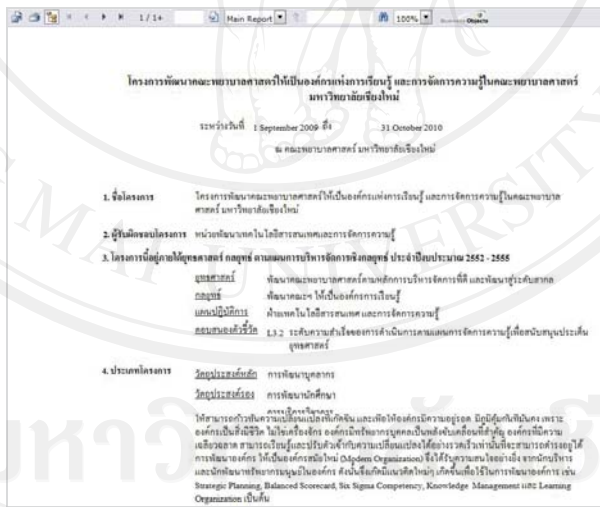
1/14 Main Report 100% BusinessObjects

โครงการพัฒนาคณะพยาบาลศาสตร์ให้เป็นองค์กรแห่งการเรียนรู้ และการจัดการความรู้ในคณะพยาบาลศาสตร์ มหาวิทยาลัยเชียงใหม่

ระหว่างวันที่ 1 September 2009 ถึง 31 October 2010

ณ คณะพยาบาลศาสตร์ มหาวิทยาลัยเชียงใหม่

1. ชื่อโครงการ โครงการพัฒนาคณะพยาบาลศาสตร์ให้เป็นองค์กรแห่งการเรียนรู้ และการจัดการความรู้ในคณะพยาบาลศาสตร์ มหาวิทยาลัยเชียงใหม่

2. ผู้รับผิดชอบโครงการ หน่วยพัฒนาเทคโนโลยีสารสนเทศและการจัดการความรู้

3. โครงการนี้อยู่ภายใต้ยุทธศาสตร์ กลยุทธ์ ตามแผนการบริหารจัดการเชิงกลยุทธ์ ประจำปีงบประมาณ 2552 - 2555

ยุทธศาสตร์ พัฒนาคณะพยาบาลศาสตร์ตามหลักการบริหารจัดการที่ดี และพัฒนาสู่ระดับสากล

กลยุทธ์ พัฒนาคณะฯ ให้เป็นองค์กรแห่งการเรียนรู้

แผนปฏิบัติการ ด้านเทคโนโลยีสารสนเทศและการจัดการความรู้

สอดคล้องตัวชี้วัด 1.3.2 ระดับความสำเร็จของการดำเนินการตามแผนการจัดการความรู้เพื่อสนับสนุนประเด็นยุทธศาสตร์

4. ประเภทโครงการ วัตถุประสงค์หลัก การพัฒนาบุคลากร

วัตถุประสงค์รอง การพัฒนานักศึกษา

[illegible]

ให้สามารถก้าวทันความเปลี่ยนแปลงที่เกิดขึ้น และเพื่อให้องค์กรมีความอยู่รอด มีภูมิคุ้มกันที่มั่นคง เพราะองค์กรเป็นสิ่งมีชีวิต ไม่ใช่เครื่องจักร องค์กรมีทรัพยากรบุคคลเป็นพลังขับเคลื่อนที่สำคัญ องค์กรที่มีความเฉลียวฉลาด สามารถเรียนรู้และปรับตัวเข้ากับความเปลี่ยนแปลงได้อย่างรวดเร็วเท่านั้นที่จะสามารถดำรงอยู่ได้ การพัฒนาองค์กร ให้เป็นองค์กรสมัยใหม่ (Modern Organization) จึงได้รับความสนใจอย่างยิ่ง จากนักบริหารและนักพัฒนาทรัพยากรมนุษย์ในองค์กร ดังนั้นจึงเกิดแนวคิดใหม่ๆ เกิดขึ้นเพื่อใช้ในการพัฒนาองค์กร เช่น Strategic Planning, Balanced Scorecard, Six Sigma Competency, Knowledge Management และ Learning Organization เป็นต้น